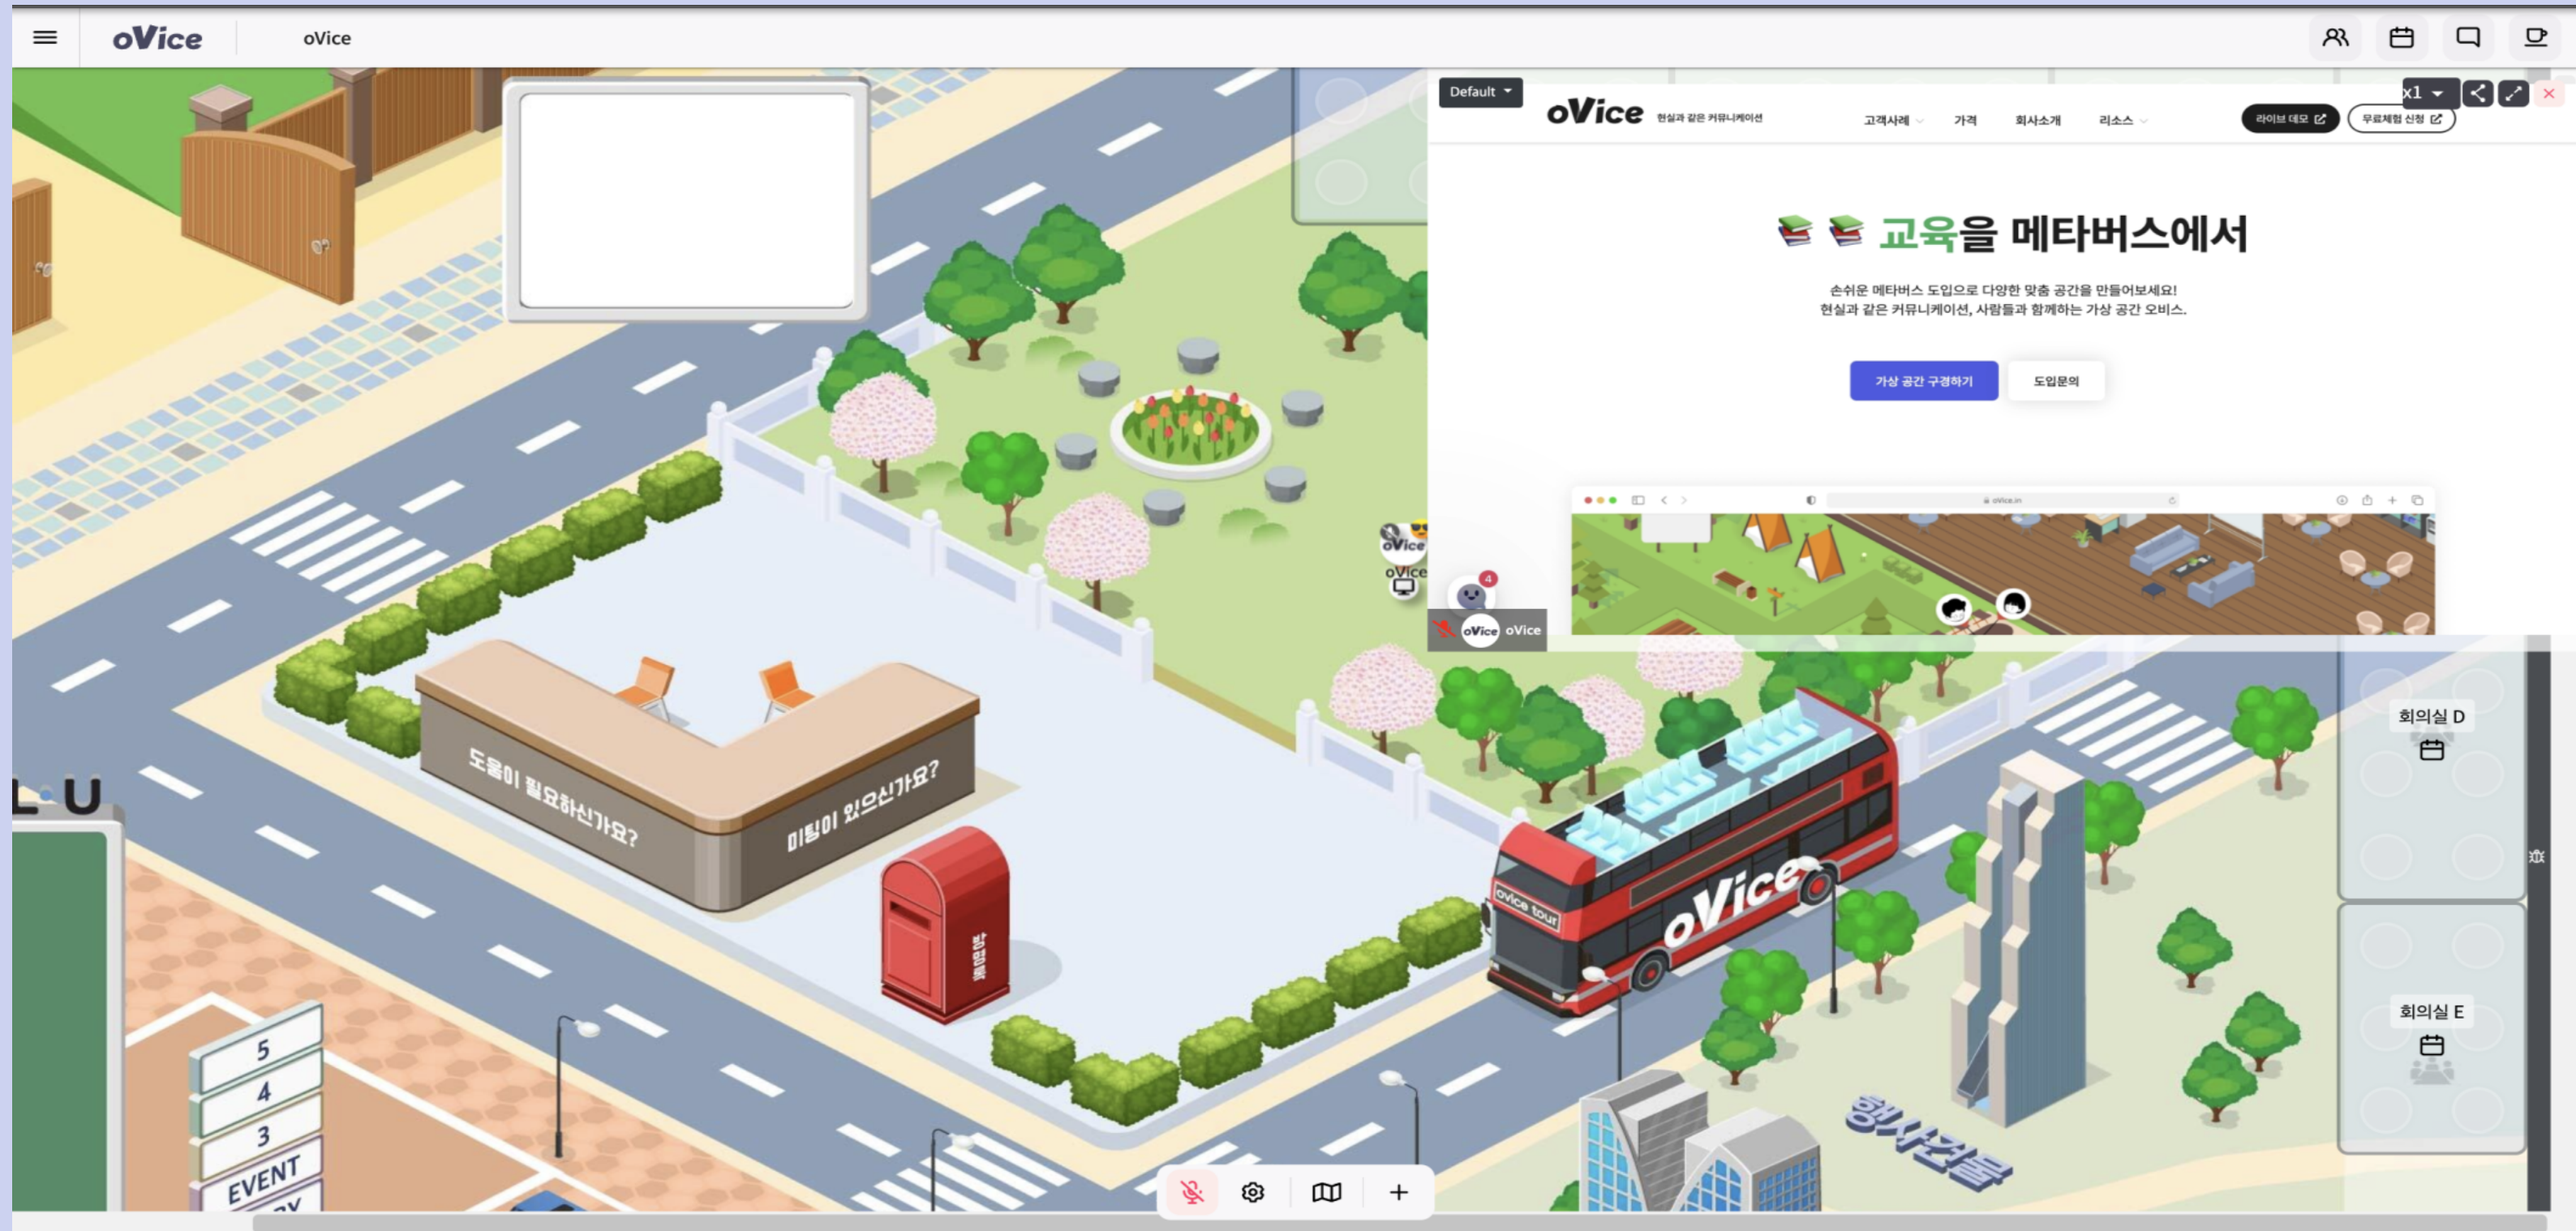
oVice oVice

Default

x1

oVice 현실과 같은 커뮤니케이션

고객사례 가격 회사소개 리소스

라이브 데모 무료체험 신청

교육을 메타버스에서

손쉬운 메타버스 도입으로 다양한 맞춤 공간을 만들어보세요!
현실과 같은 커뮤니케이션, 사람들과 함께하는 가상 공간 오피스.

가상 공간 구경하기 도입문의

oVice oVice

4

oVice

oVice

도움이 필요하신가요?

미팅이 있으신가요?

방명록

oVice tour

oVice

회의실 D

회의실 E

행사건물

L U

5
4
3
EVENT